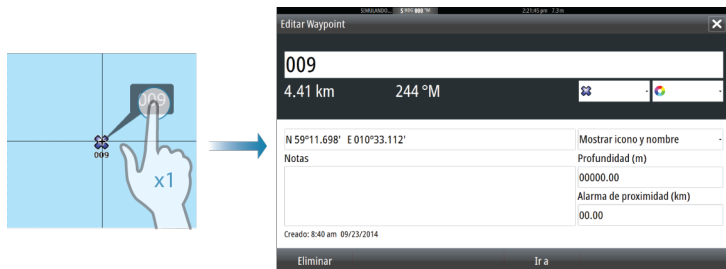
009
009
x1

SIMULANDO... 5.9°C 003 °M 2:21:45 pm 7.3 m
Editar Waypoint
×
009
4.41 km
244 °M
N 59°11.698' E 010°33.112'
Mostrar icono y nombre
Notas
Profundidad (m)
00000.00
Alarma de proximidad (km)
00.00
Creado: 8:40 am 09/23/2014
Eliminar
Ir a